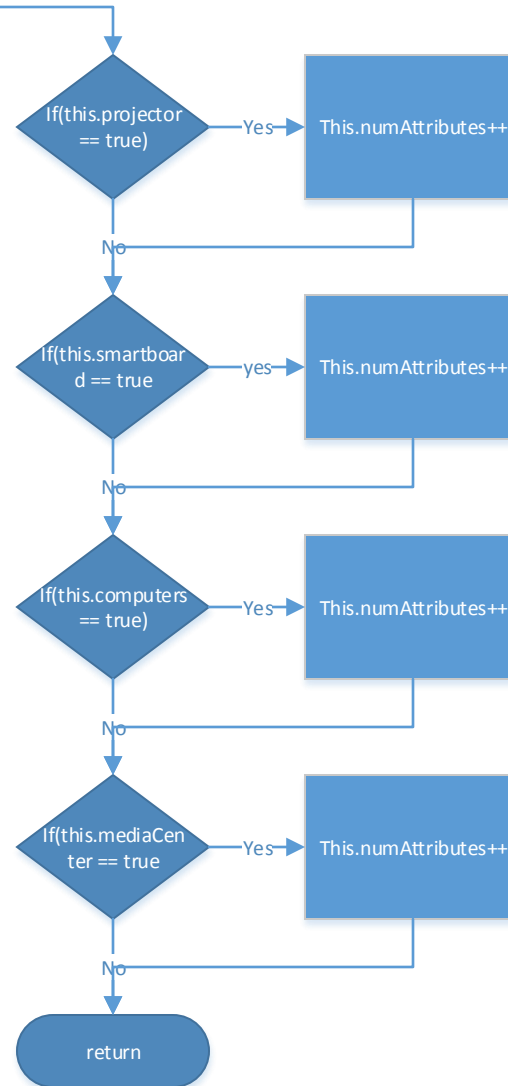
If(this.projector == true)

Yes

This.numAttributes++

No

If(this.smartboard == true

yes

This.numAttributes++

No

If(this.computers == true)

Yes

This.numAttributes++

No

If(this.mediaCenter == true

Yes

This.numAttributes++

No

return